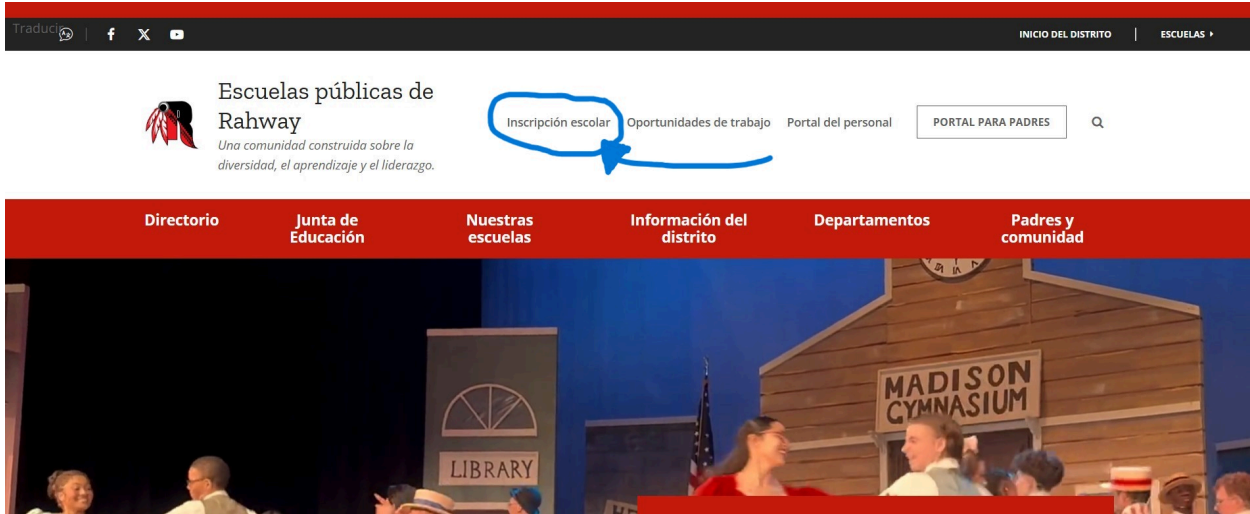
Traducir | f X ▶

INICIO DEL DISTRITO | ESCUELAS ▸

Escuelas públicas de Rahway
Una comunidad construida sobre la diversidad, el aprendizaje y el liderazgo.

Inscripción escolar Oportunidades de trabajo Portal del personal PORTAL PARA PADRES

Directorio
Junta de Educación
Nuestras escuelas
Información del distrito
Departamentos
Padres y comunidad

LIBRARY

MADISON GYMNASIUM